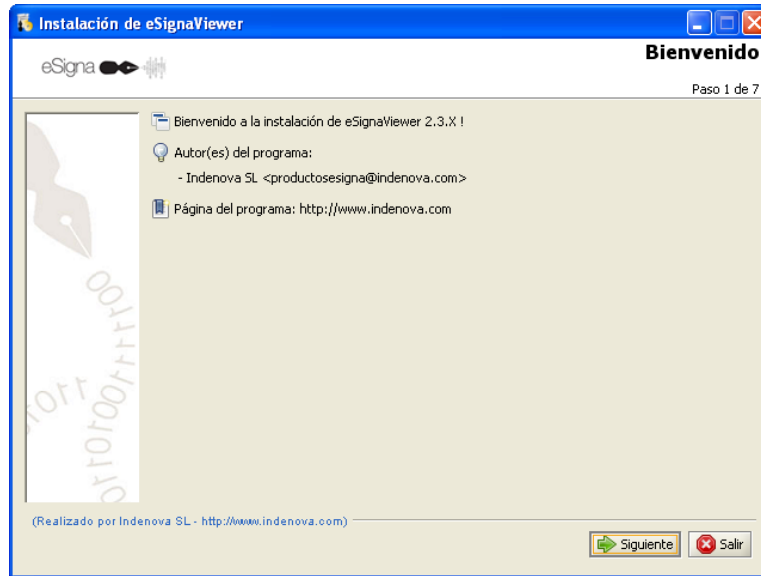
Instalación de eSignaViewer

eSigna

Bienvenido

Paso 1 de 7

Bienvenido a la instalación de eSignaViewer 2.3.X !

Autor(es) del programa:

- Indenova SL <productosesigna@indenova.com>

Página del programa: http://www.indenova.com

(Realizado por Indenova SL - http://www.indenova.com)

Siguiente

Salir